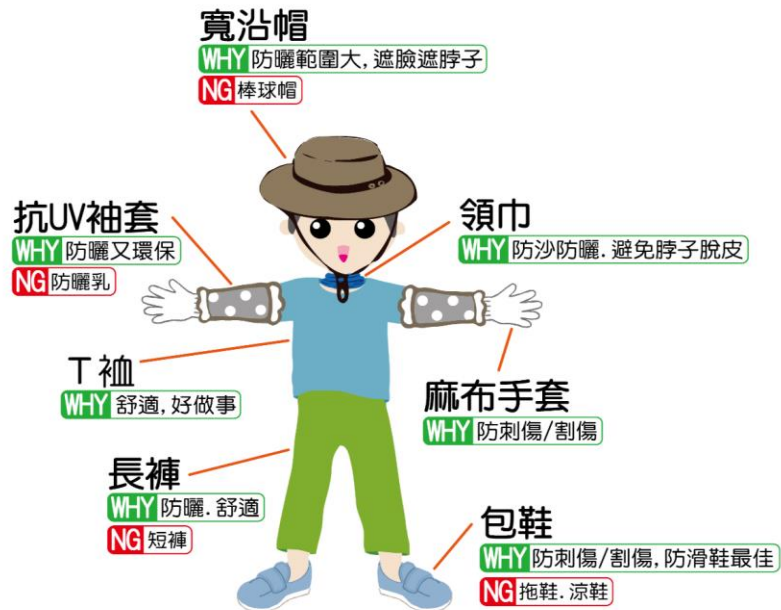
寬沿帽
WHY 防曬範圍大，遮臉遮脖子
NG 棒球帽

抗UV袖套
WHY 防曬又環保
NG 防曬乳

領巾
WHY 防沙防曬．避免脖子脫皮

T 衃
WHY 舒適，好做事

麻布手套
WHY 防刺傷/割傷

長褲
WHY 防曬．舒適
NG 短褲

包鞋
WHY 防刺傷/割傷，防滑鞋最佳
NG 拖鞋．涼鞋